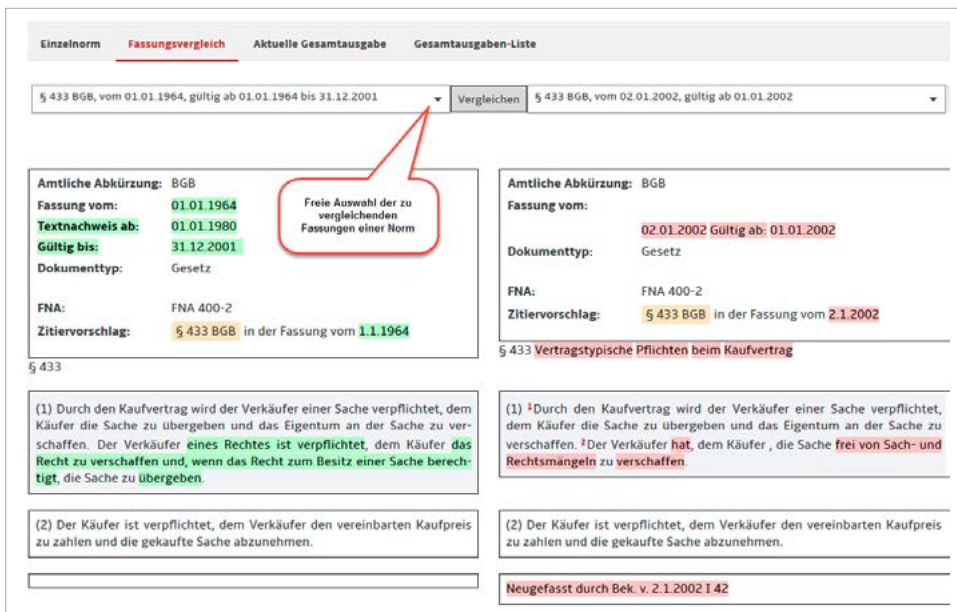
Einzelnorm Fassungsvergleich Aktuelle Gesamtausgabe Gesamtausgaben-Liste

§ 433 BGB, vom 01.01.1964, gültig ab 01.01.1964 bis 31.12.2001 Vergleichen § 433 BGB, vom 02.01.2002, gültig ab 01.01.2002

Freie Auswahl der zu vergleichenden Fassungen einer Norm

Amtliche Abkürzung: BGB
Fassung vom: 01.01.1964
Textnachweis ab: 01.01.1980
Gültig bis: 31.12.2001
Dokumenttyp: Gesetz

FNA: FNA 400-2
Zitiervorschlag: § 433 BGB in der Fassung vom 1.1.1964

§ 433

(1) Durch den Kaufvertrag wird der Verkäufer einer Sache verpflichtet, dem Käufer die Sache zu übergeben und das Eigentum an der Sache zu verschaffen. Der Verkäufer eines Rechtes ist verpflichtet, dem Käufer das Recht zu verschaffen und, wenn das Recht zum Besitz einer Sache berechtigt, die Sache zu übergeben.

(2) Der Käufer ist verpflichtet, dem Verkäufer den vereinbarten Kaufpreis zu zahlen und die gekaufte Sache abzunehmen.

Amtliche Abkürzung: BGB
Fassung vom:
02.01.2002 Gültig ab: 01.01.2002
Dokumenttyp: Gesetz

FNA: FNA 400-2
Zitiervorschlag: § 433 BGB in der Fassung vom 2.1.2002

§ 433 Vertragstypische Pflichten beim Kaufvertrag

(1) $^1$Durch den Kaufvertrag wird der Verkäufer einer Sache verpflichtet, dem Käufer die Sache zu übergeben und das Eigentum an der Sache zu verschaffen. $^2$Der Verkäufer hat, dem Käufer , die Sache frei von Sach- und Rechtsmängeln zu verschaffen.

(2) Der Käufer ist verpflichtet, dem Verkäufer den vereinbarten Kaufpreis zu zahlen und die gekaufte Sache abzunehmen.

Neugefasst durch Bek. v. 2.1.2002 I 42